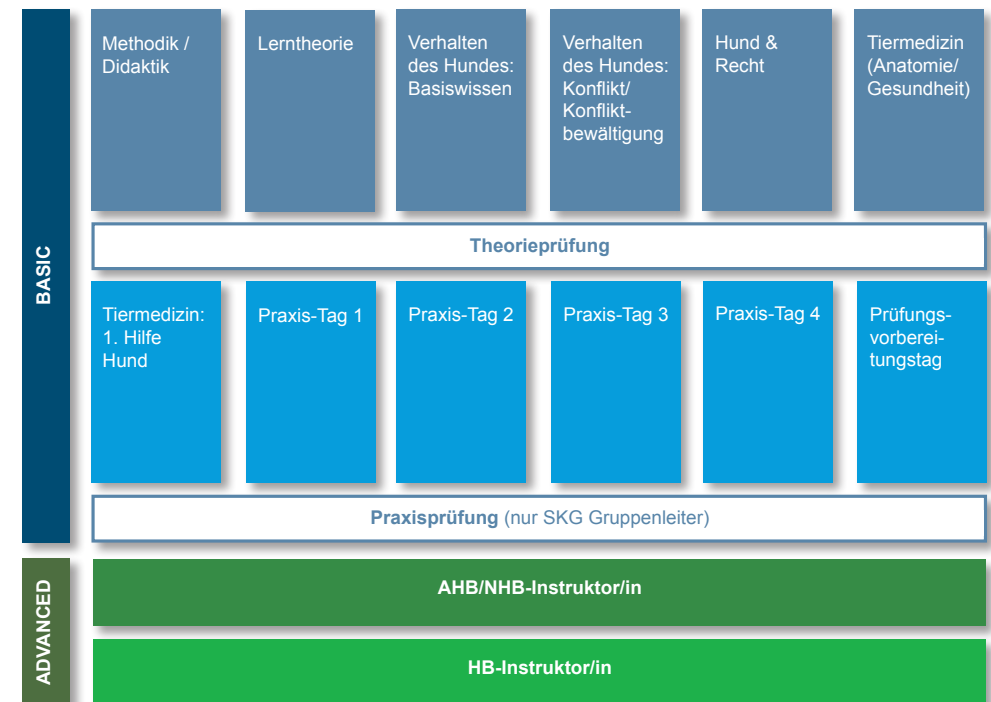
BASIC

Methodik / Didaktik

Lerntheorie

Verhalten des Hundes: Basiswissen

Verhalten des Hundes: Konflikt/ Konfliktbewältigung

Hund & Recht

Tiermedizin (Anatomie/ Gesundheit)

Theorieprüfung

Tiermedizin: 1. Hilfe Hund

Praxis-Tag 1

Praxis-Tag 2

Praxis-Tag 3

Praxis-Tag 4

Prüfungsvorbereitungstag

Praxisprüfung (nur SKG Gruppenleiter)

ADVANCED

AHB/NHB-Instruktor/in

HB-Instruktor/in